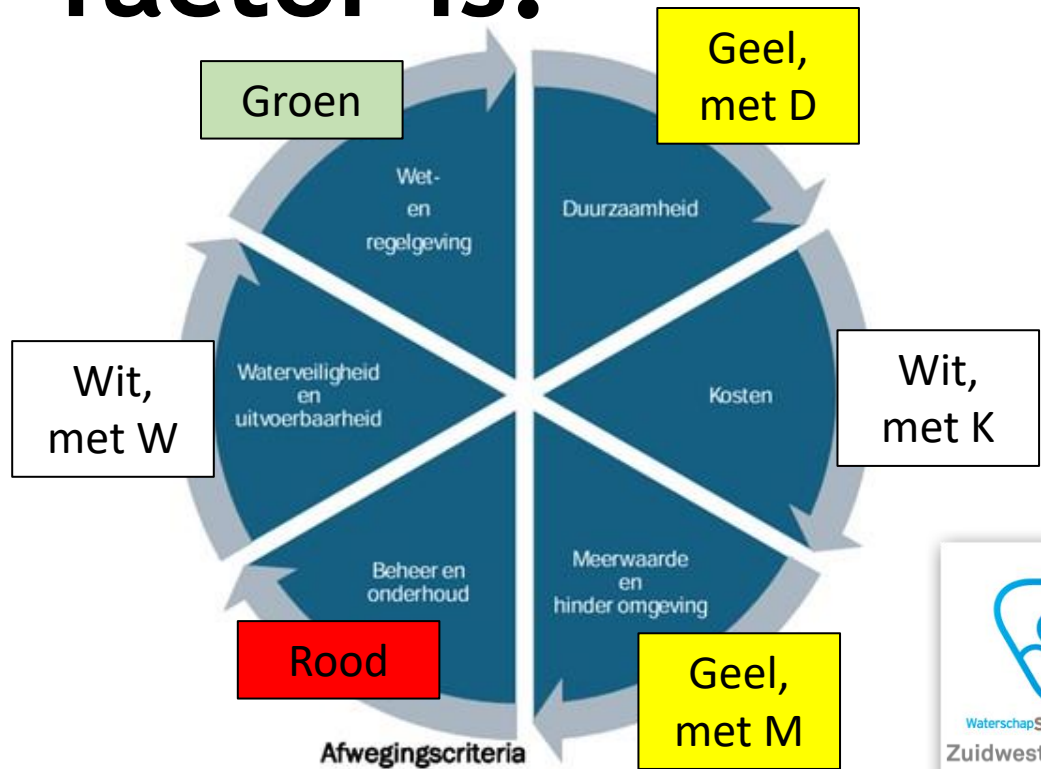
factor is:

Groen

Geel, met D

Wet- en regelgeving

Duurzaamheid

Wit, met W

Waterveiligheid en uitvoerbaarheid

Kosten

Wit, met K

Beheer en onderhoud

Meerwaarde en hinder omgeving

Rood

Geel, met M

Afwegingscriteria

WaterschapS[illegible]
Zuidwest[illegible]